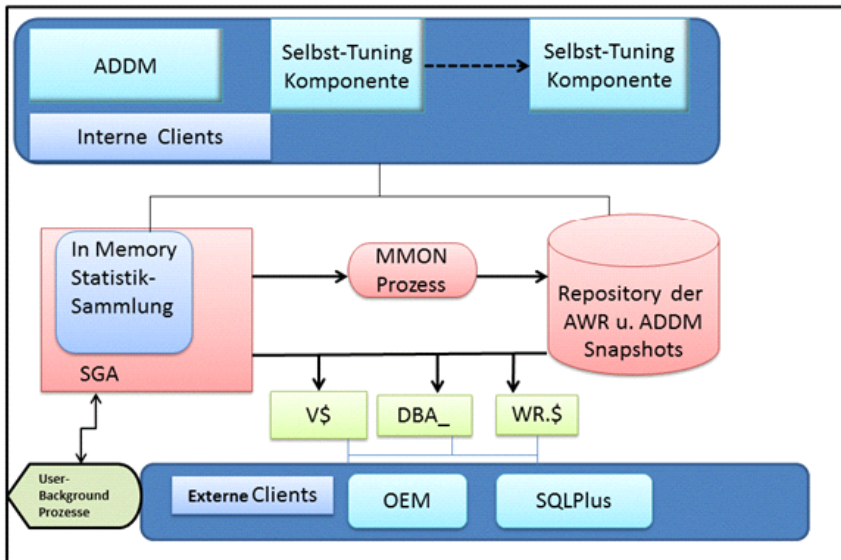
ADDM

Selbst-Tuning Komponente

Selbst-Tuning Komponente

Interne Clients

In Memory Statistik-Sammlung

SGA

MMON Prozess

Repository der AWR u. ADDM Snapshots

V$

DBA_

WR.$

User-Background Prozesse

Externe Clients

OEM

SQLPlus